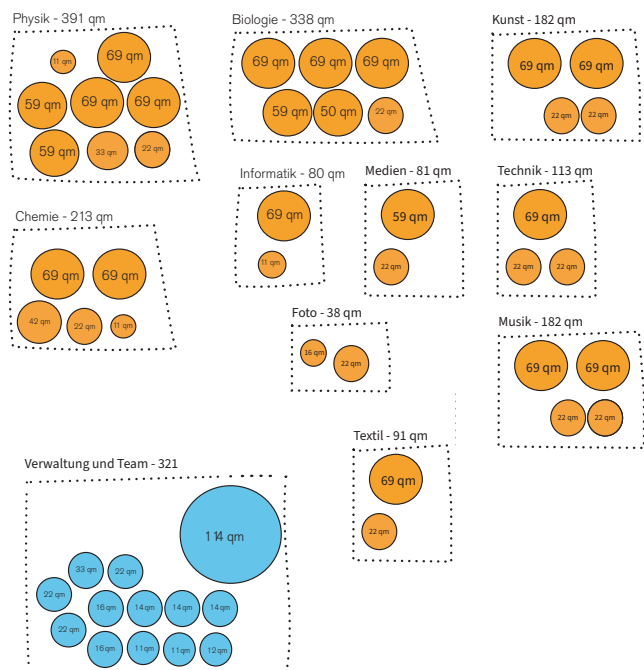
Physik - 391 qm
11 qm
69 qm
59 qm
69 qm
69 qm
59 qm
33 qm
22 qm

Biologie - 338 qm
69 qm
69 qm
69 qm
59 qm
50 qm
22 qm

Kunst - 182 qm
69 qm
69 qm
22 qm
22 qm

Chemie - 213 qm
69 qm
69 qm
42 qm
22 qm
11 qm

Informatik - 80 qm
69 qm
11 qm

Medien - 81 qm
59 qm
22 qm

Technik - 113 qm
69 qm
22 qm
22 qm

Foto - 38 qm
16 qm
22 qm

Musik - 182 qm
69 qm
69 qm
22 qm
22 qm

Textil - 91 qm
69 qm
22 qm

Verwaltung und Team - 321
114 qm
33 qm
22 qm
22 qm
16 qm
14 qm
14 qm
14 qm
22 qm
16 qm
11 qm
11 qm
12 qm